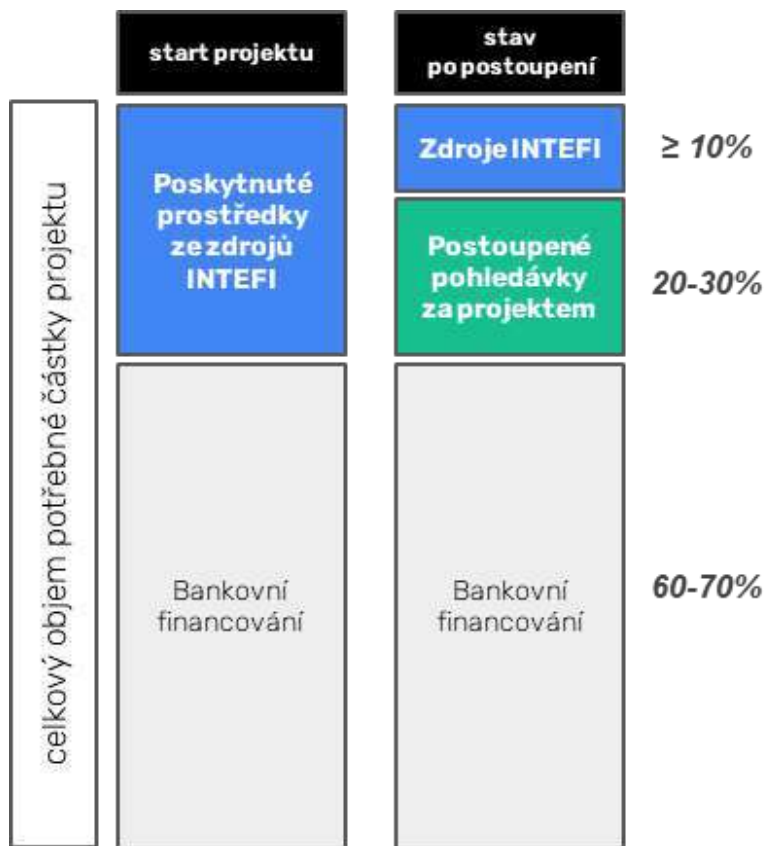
celkový objem potřebné částky projektu

start projektu

Poskytnuté prostředky ze zdrojů INTEFI

Bankovní financování

stav po postoupení

Zdroje INTEFI

Postoupené pohledávky za projektem

Bankovní financování

$\geq 10\%$

20-30%

60-70%